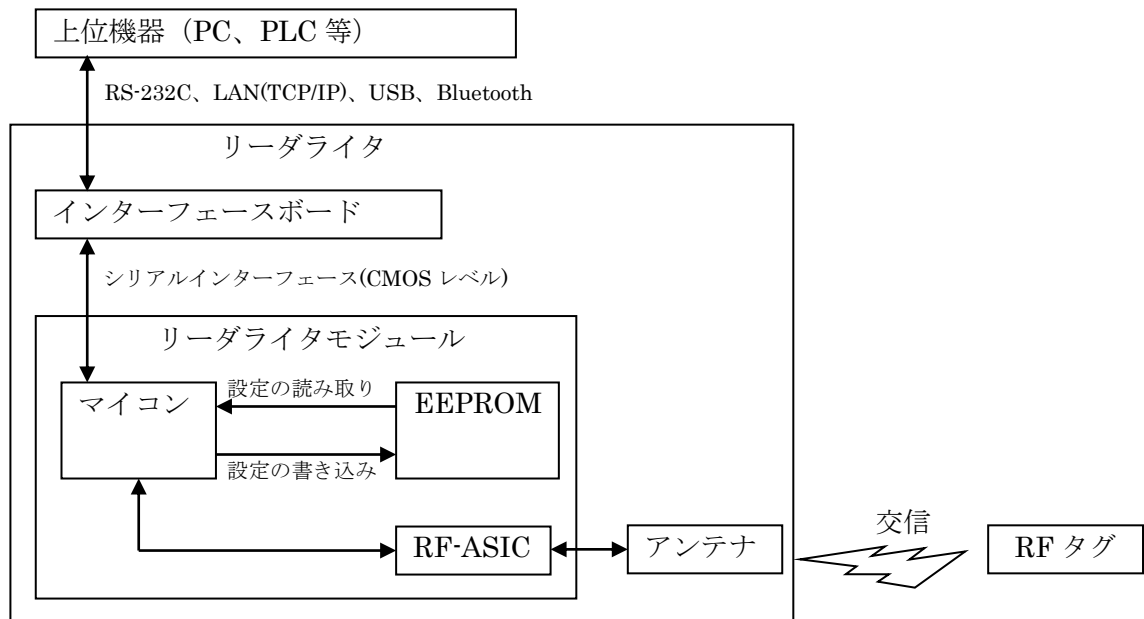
上位機器（PC、PLC 等）

RS-232C、LAN(TCP/IP)、USB、Bluetooth

リーダライタ

インターフェースボード

シリアルインターフェース(CMOS レベル)

リーダライタモジュール

マイコン

設定の読み取り

EEPROM

設定の書き込み

RF-ASIC

アンテナ

交信

RF タグ